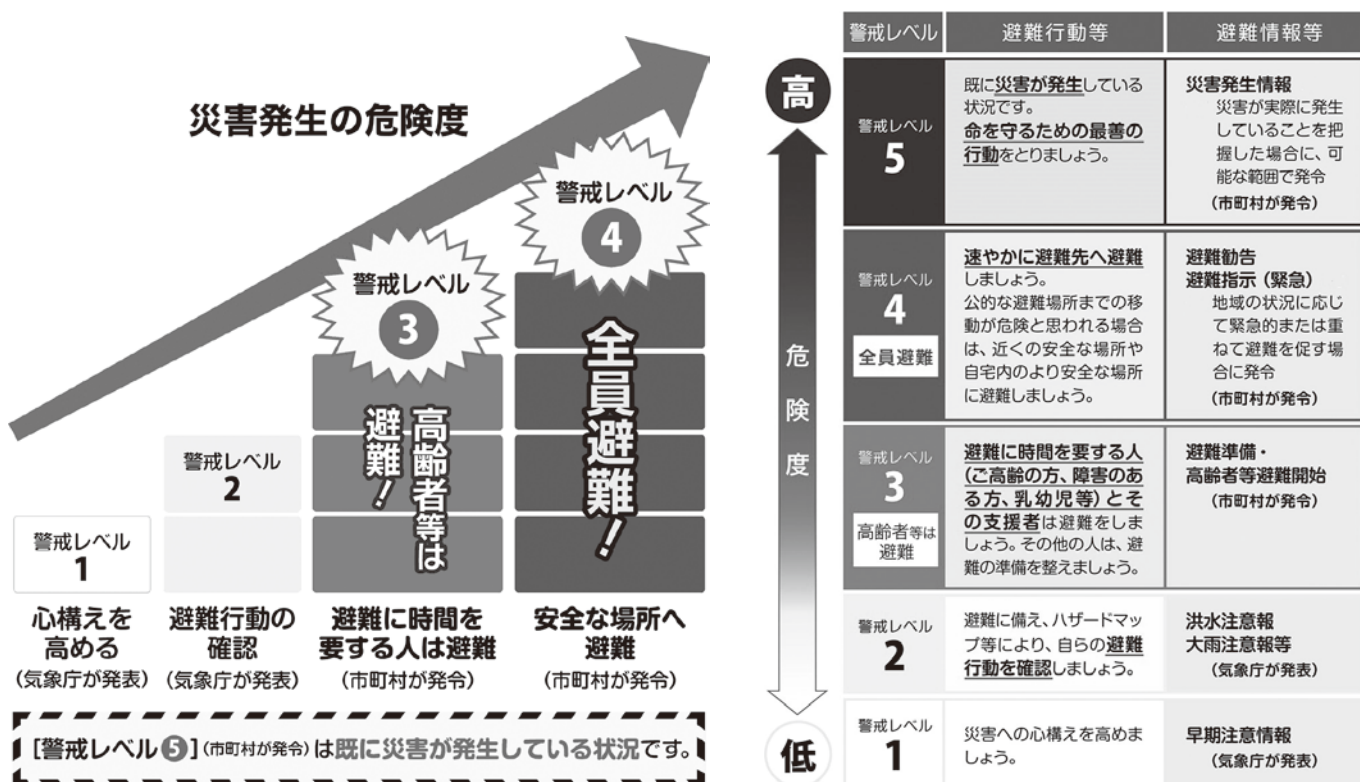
災害発生の危険度

警戒レベル
4
全員避難!

警戒レベル
3
高齢者等は避難!

警戒レベル
2

警戒レベル
1

心構えを高める
(気象庁が発表)

避難行動の確認
(気象庁が発表)

避難に時間を要する人は避難
(市町村が発令)

安全な場所へ避難
(市町村が発令)

[警戒レベル5](市町村が発令)は既に災害が発生している状況です。

高
危険度
低

| 警戒レベル | 避難行動等 | 避難情報等 |
|---|---|---|
| 警戒レベル 5 | 既に災害が発生している状況です。命を守るための最善の行動をとりましょう。 | 災害発生情報 災害が実際に発生していることを把握した場合に、可能な範囲で発令 (市町村が発令) |
| 警戒レベル 4 全員避難 | 速やかに避難先へ避難しましょう。公的な避難場所までの移動が危険と思われる場合は、近くの安全な場所や自宅内のより安全な場所に避難しましょう。 | 避難勧告 避難指示(緊急) 地域の状況に応じて緊急的または重ねて避難を促す場合に発令 (市町村が発令) |
| 警戒レベル 3 高齢者等は避難 | 避難に時間を要する人(ご高齢の方、障害のある方、乳幼児等)とその支援者は避難をしましょう。その他の人は、避難の準備を整えましょう。 | 避難準備・高齢者等避難開始 (市町村が発令) |
| 警戒レベル 2 | 避難に備え、ハザードマップ等により、自らの避難行動を確認しましょう。 | 洪水注意報 大雨注意報等 (気象庁が発表) |
| 警戒レベル 1 | 災害への心構えを高めましょう。 | 早期注意情報 (気象庁が発表) |